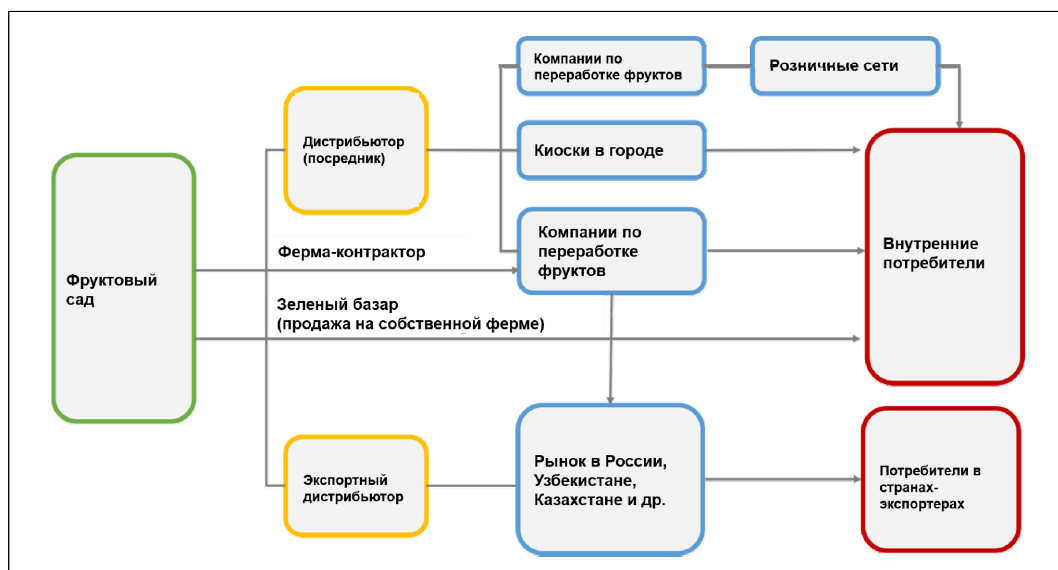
Фруктовый сад

Дистрибьютор (посредник)

Компании по переработке фруктов

Розничные сети

Киоски в городе

Ферма-контрактор

Компании по переработке фруктов

Внутренние потребители

Зеленый базар (продажа на собственной ферме)

Экспортный дистрибьютор

Рынок в России, Узбекистане, Казахстане и др.

Потребители в странах-экспортерах